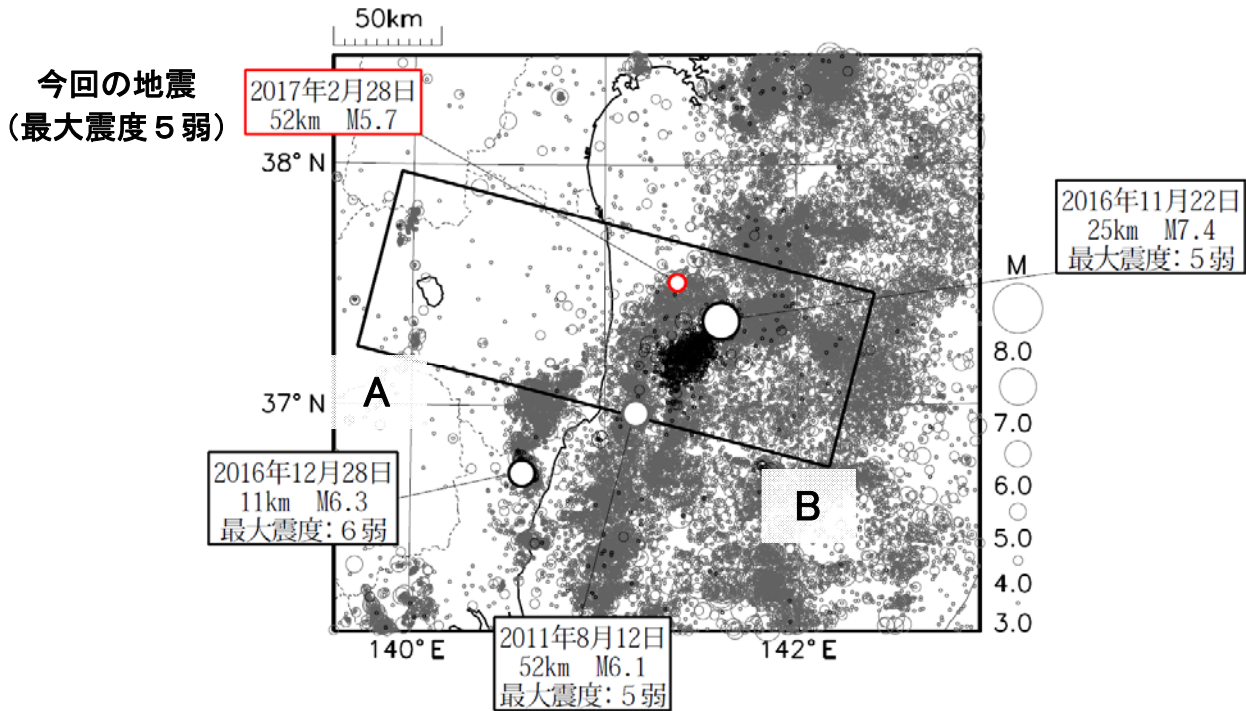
50km

今回の地震
（最大震度５弱）

2017年2月28日
52km　M5.7

38° N

2016年11月22日
25km　M7.4
最大震度：５弱

M

8.0

7.0

6.0

5.0

4.0

3.0

37° N

A

B

2016年12月28日
11km　M6.3
最大震度：６弱

140° E

142° E

2011年8月12日
52km　M6.1
最大震度：５弱